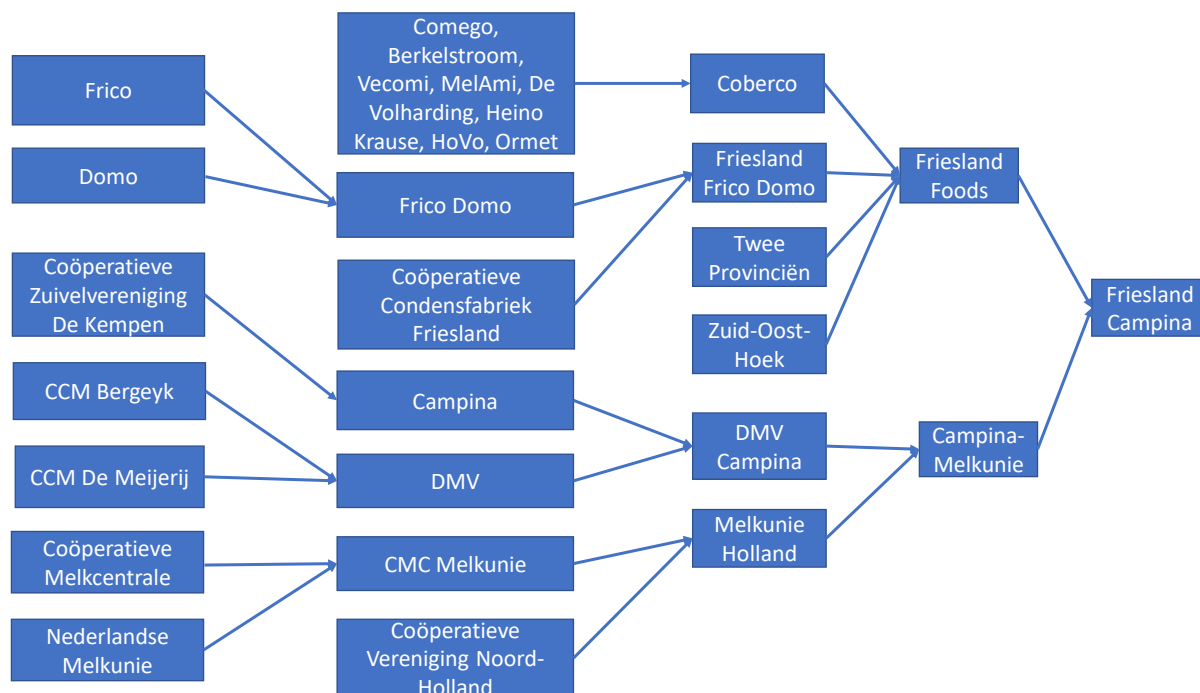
Frico

Domo

Coöperatieve Zuivelvereniging De Kempen

CCM Bergeyk

CCM De Meijerij

Coöperatieve Melkcentrale

Nederlandse Melkunie

Comego, Berkelstroom, Vecomi, MelAmi, De Volharding, Heino Krause, HoVo, Ormet

Frico Domo

Coöperatieve Condensfabriek Friesland

Campina

DMV

CMC Melkunie

Coöperatieve Vereniging Noord-Holland

Coberco

Friesland Frico Domo

Twee Provinciën

Zuid-Oost-Hoek

DMV Campina

Melkunie Holland

Friesland Foods

Campina-Melkunie

Friesland Campina